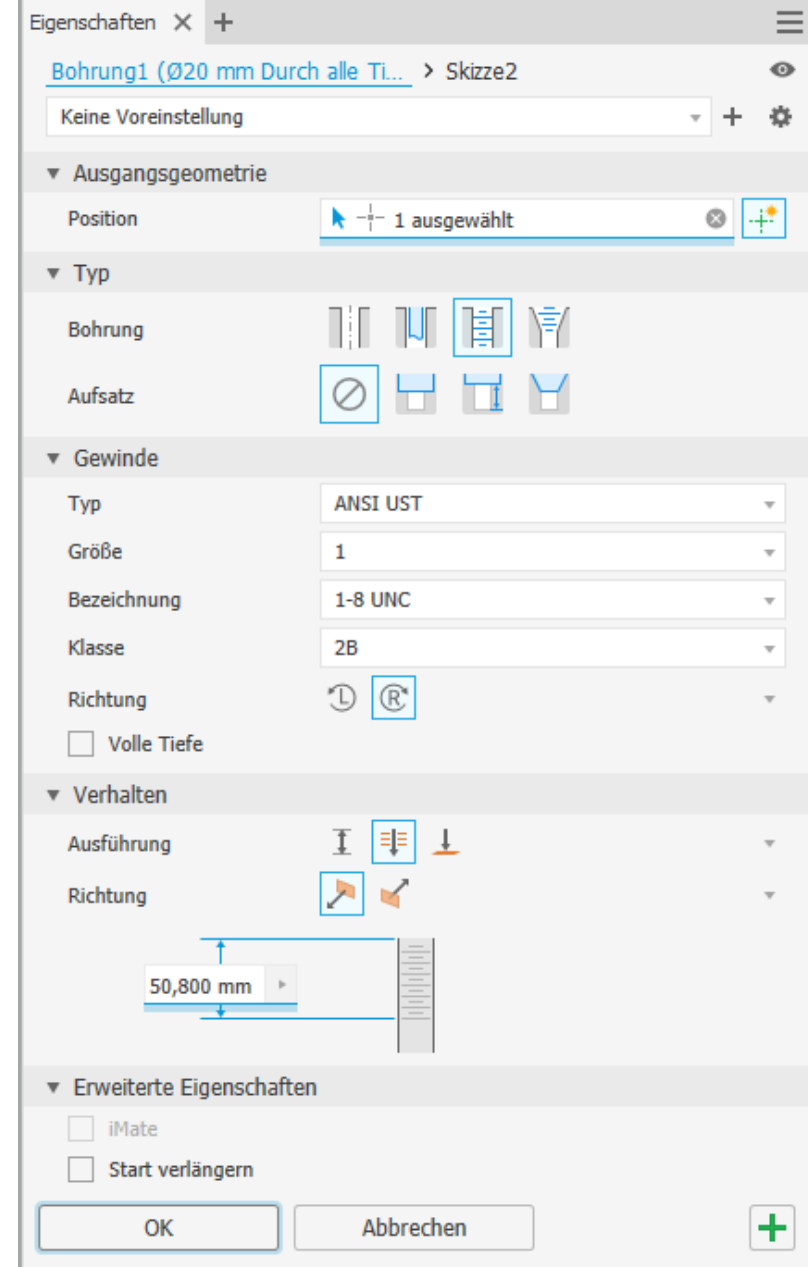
Eigenschaften × +

Bohrung1 (Ø20 mm Durch alle Ti... > Skizze2

Keine Voreinstellung

▾ Ausgangsgeometrie

Position 1 ausgewählt

▾ Typ

Bohrung

Aufsatz

▾ Gewinde

Typ ANSI UST

Größe 1

Bezeichnung 1-8 UNC

Klasse 2B

Richtung

Volle Tiefe

▾ Verhalten

Ausführung

Richtung

50,800 mm

▾ Erweiterte Eigenschaften

iMate

Start verlängern

OK Abbrechen +